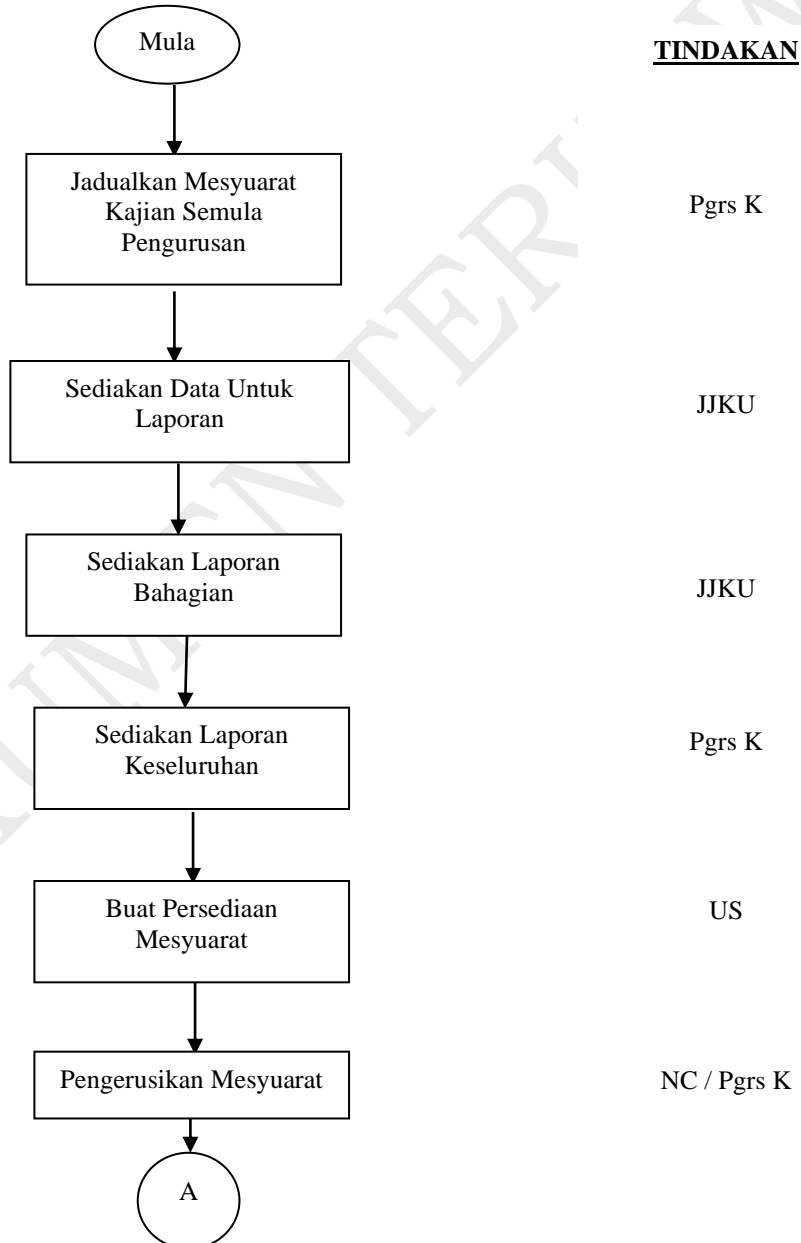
Mula

TINDAKAN

Jadualkan Mesyuarat Kajian Semula Pengurusan

Pgrs K

Sediakan Data Untuk Laporan

JJKU

Sediakan Laporan Bahagian

JJKU

Sediakan Laporan Keseluruhan

Pgrs K

Buat Persediaan Mesyuarat

US

Pengerusikan Mesyuarat

NC / Pgrs K

A

DOKUMEN TERKAWAL